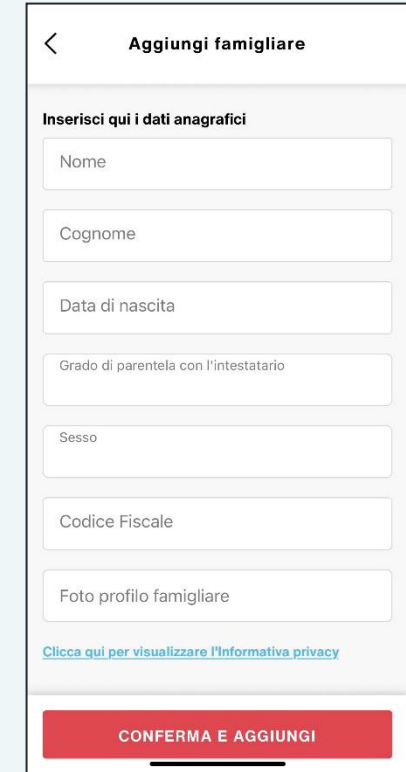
<

Aggiungi famigliare

Inserisci qui i dati anagrafici

Nome

Cognome

Data di nascita

Grado di parentela con l'intestatario

Sesso

Codice Fiscale

Foto profilo famigliare

Clicca qui per visualizzare l'Informativa privacy

CONFERMA E AGGIUNGI